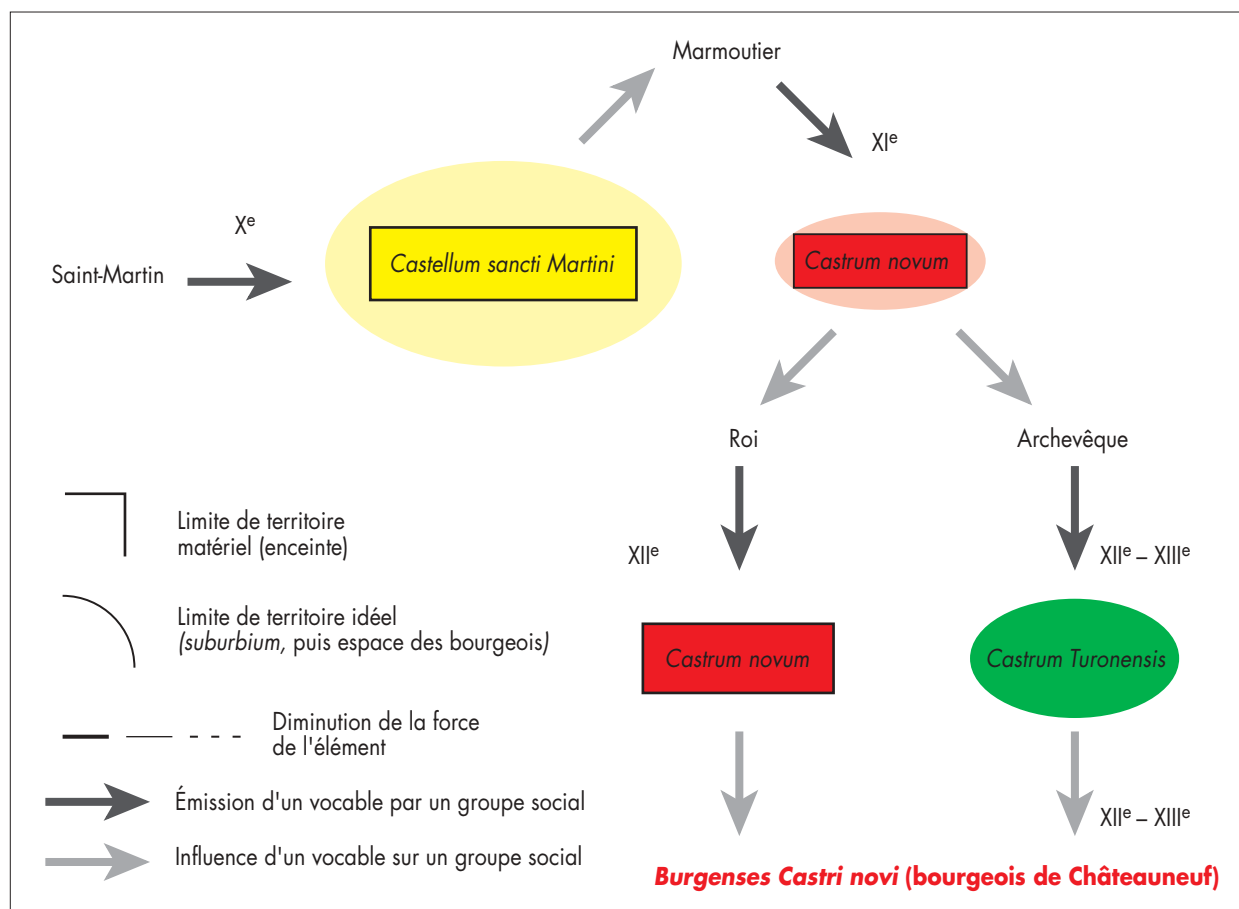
Marmoutier

XI$^{e}$

X$^{e}$

Saint-Martin

*Castellum sancti Martini*

*Castrum novum*

Roi

Archevêque

Limite de territoire matériel (enceinte)

XII$^{e}$

XII$^{e}$ – XIII$^{e}$

Limite de territoire idéel *(suburbium,* puis espace des bourgeois*)*

*Castrum novum*

*Castrum Turonensis*

Diminution de la force de l'élément

Émission d'un vocable par un groupe social

XII$^{e}$ – XIII$^{e}$

Influence d'un vocable sur un groupe social

***Burgenses Castri novi* (bourgeois de Châteauneuf)**